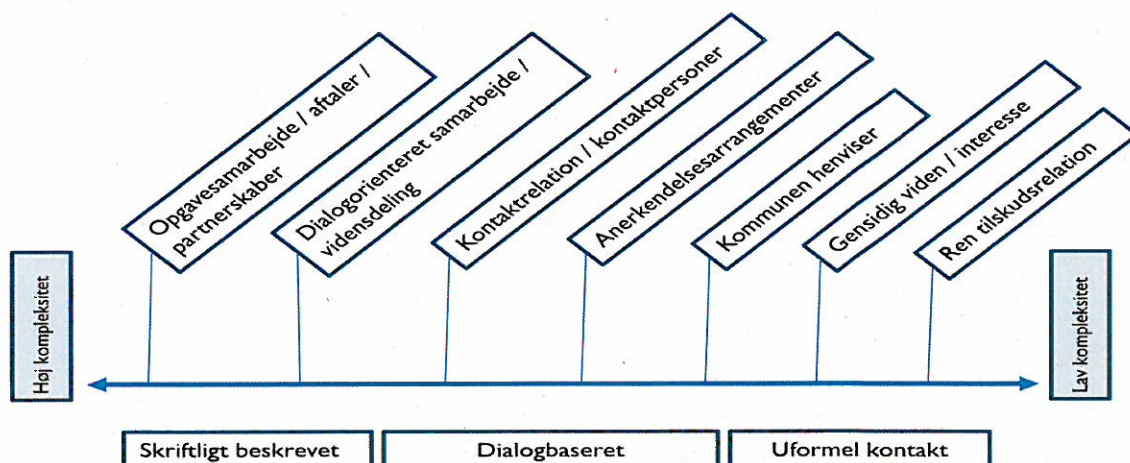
Høj kompleksitet

Opgavesamarbejde / aftaler / partnerskaber

Dialogorienteret samarbejde / vidensdeling

Kontaktrelation / kontaktpersoner

Anerkendelsesarrangementer

Kommunen henviser

Gensidig viden / interesse

Ren tilskudsrelation

Lav kompleksitet

Skriftligt beskrevet

Dialogbaseret

Uformel kontakt